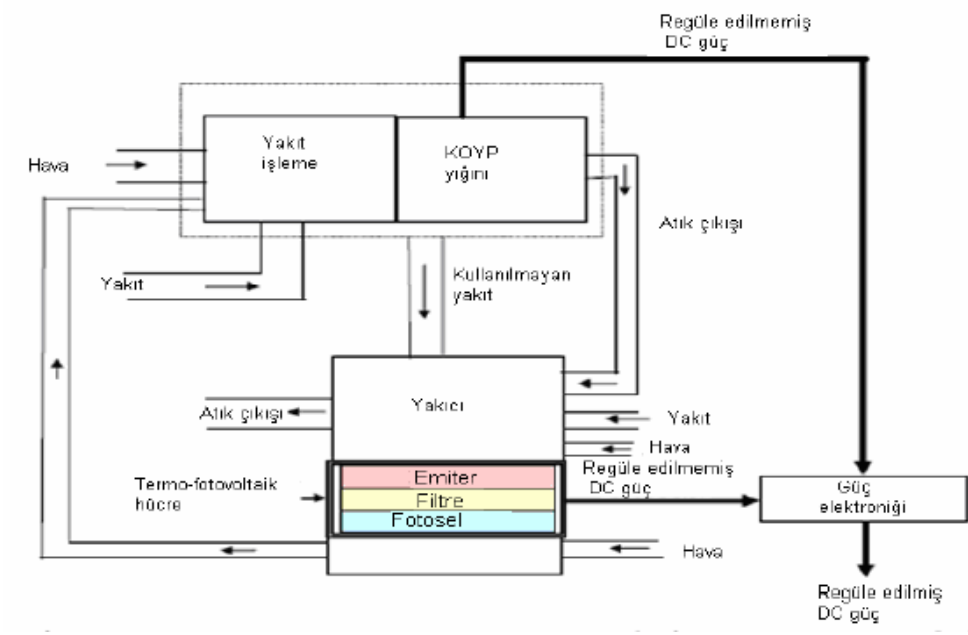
Regüle edilmemiş DC güç

Hava

Yakıt işleme

KOYP yığını

Atık çıkışı

Yakıt

Kullanılmayan yakıt

Yakıcı

Atık çıkışı

Yakıt

Hava

Termo-fotovoltaik hücre

Emiter

Filtre

Fotosel

Regüle edilmemiş DC güç

Güç elektroniği

Hava

Regüle edilmiş DC güç